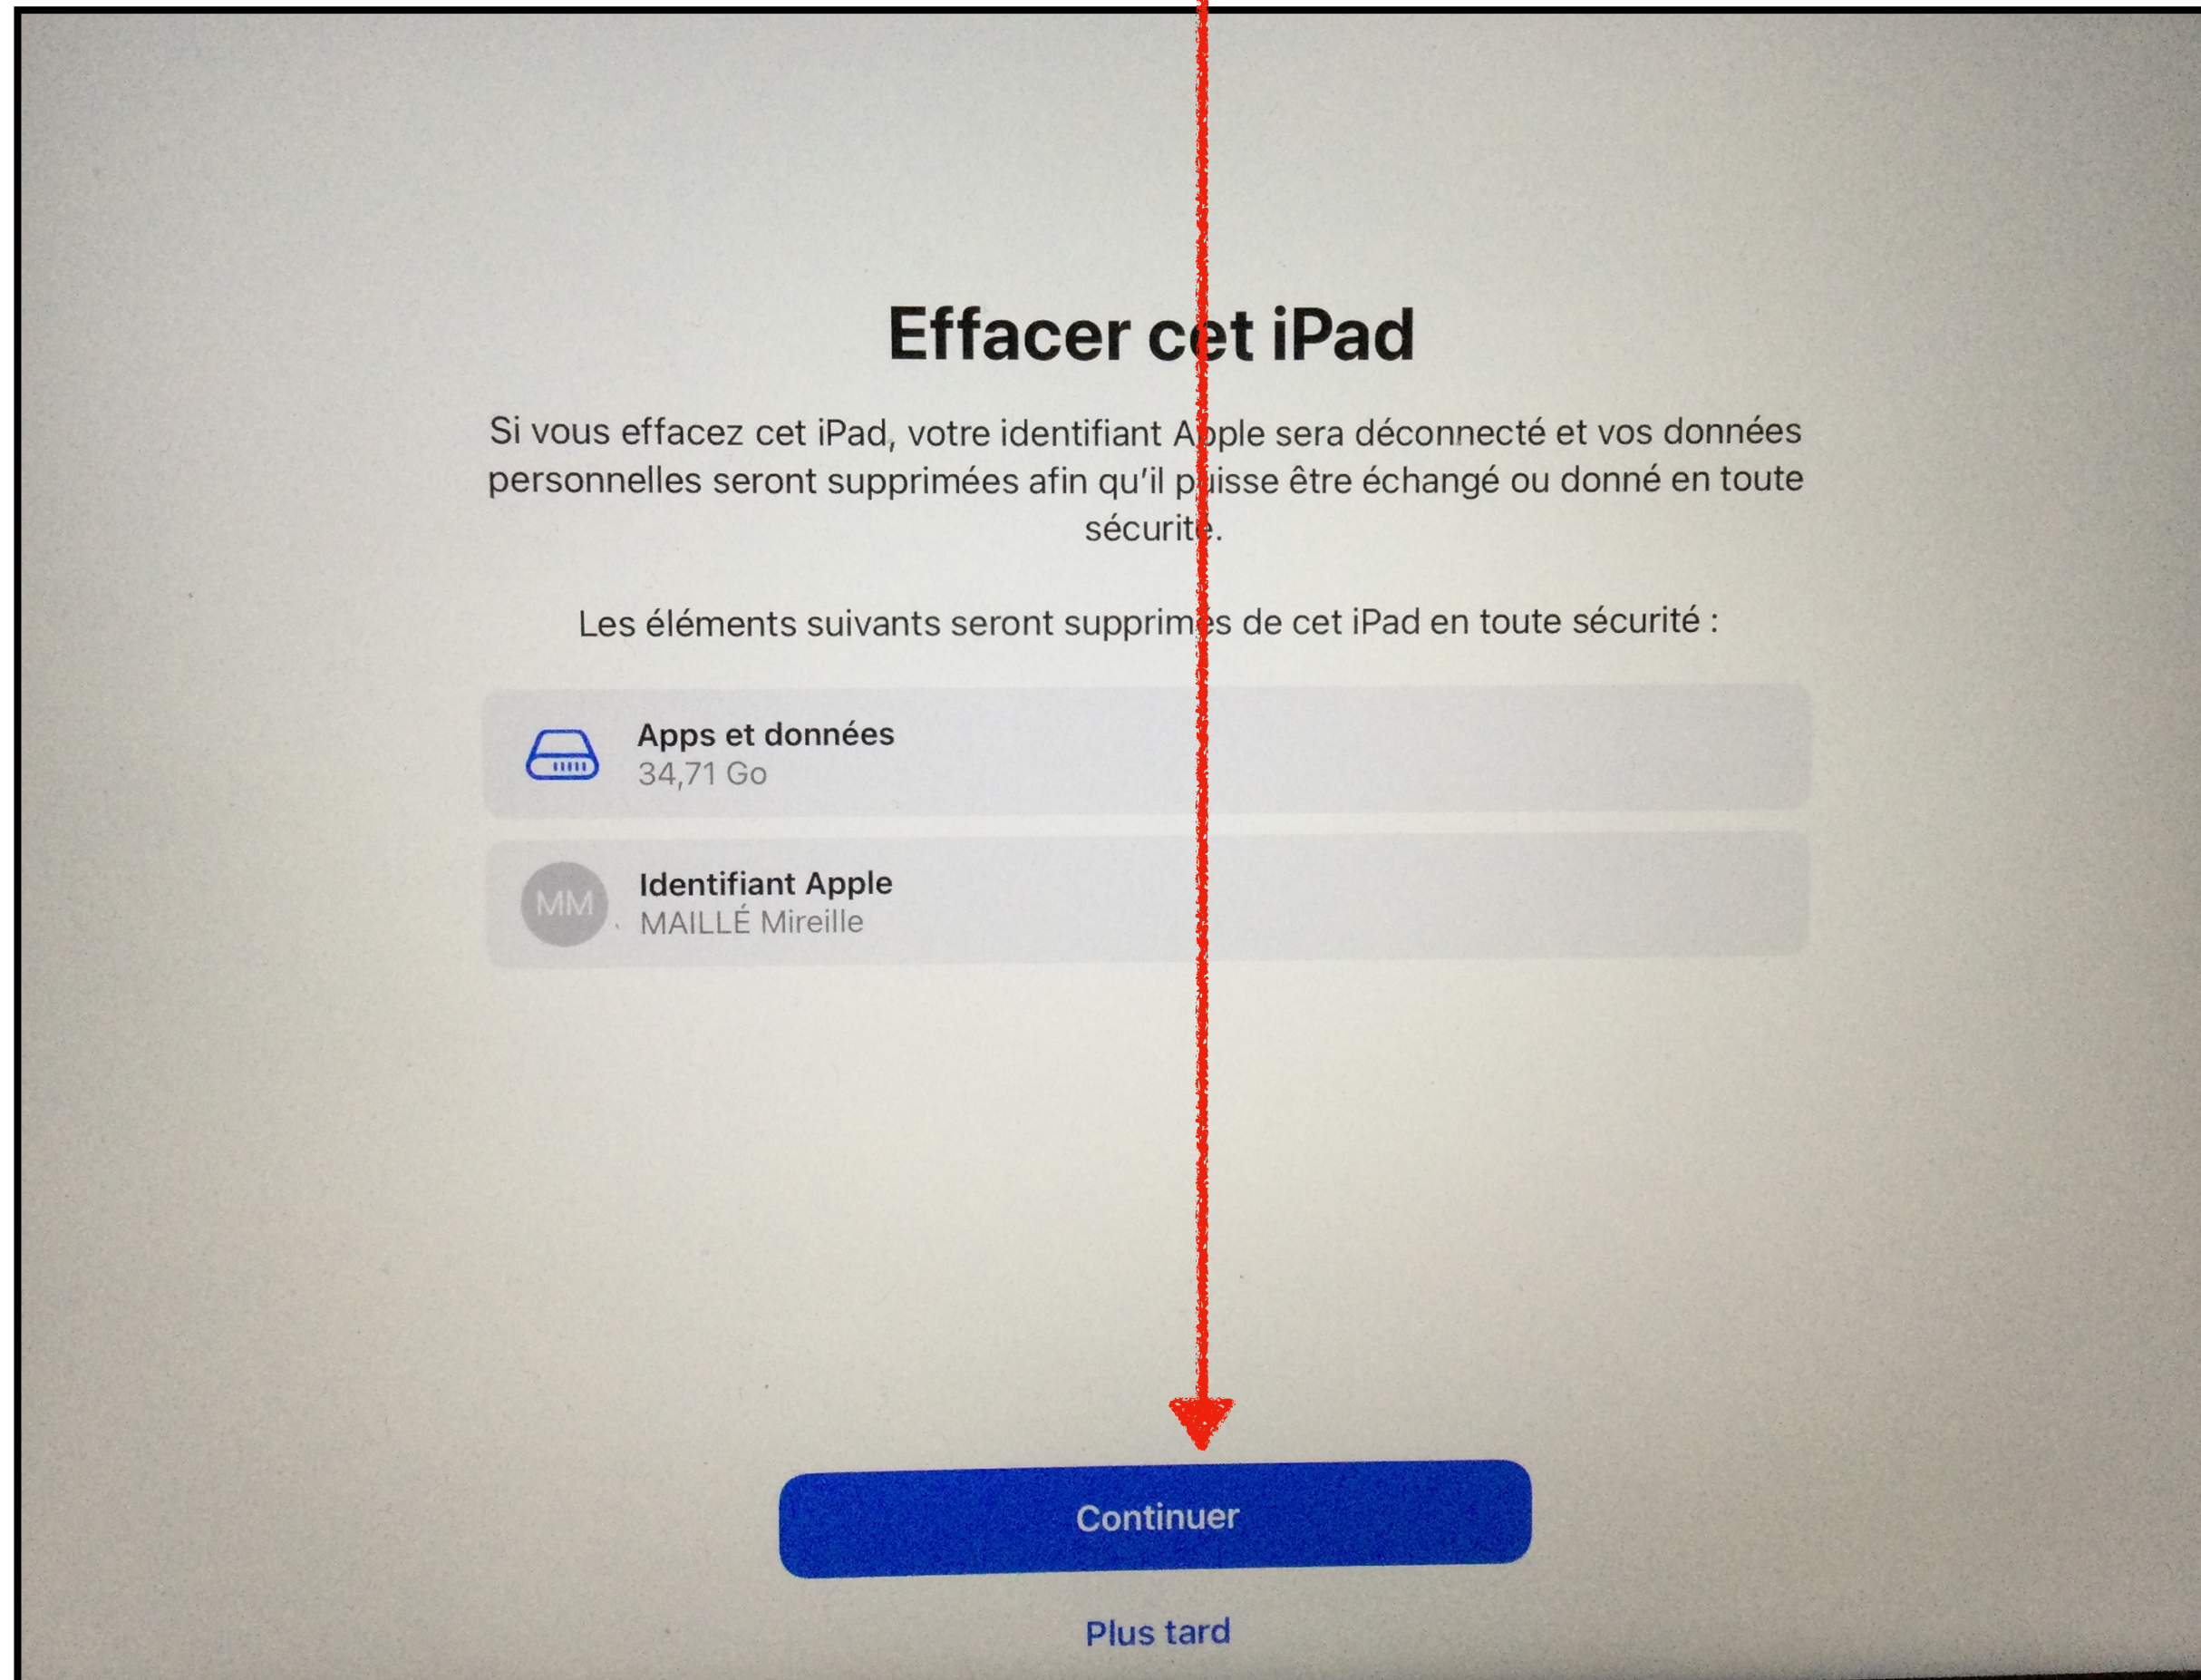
Effacer cet iPad

Si vous effacez cet iPad, votre identifiant Apple sera déconnecté et vos données personnelles seront supprimées afin qu'il puisse être échangé ou donné en toute sécurité.

Les éléments suivants seront supprimés de cet iPad en toute sécurité :

Apps et données
34,71 Go

MM
Identifiant Apple
MAILLÉ Mireille

Continuer

Plus tard